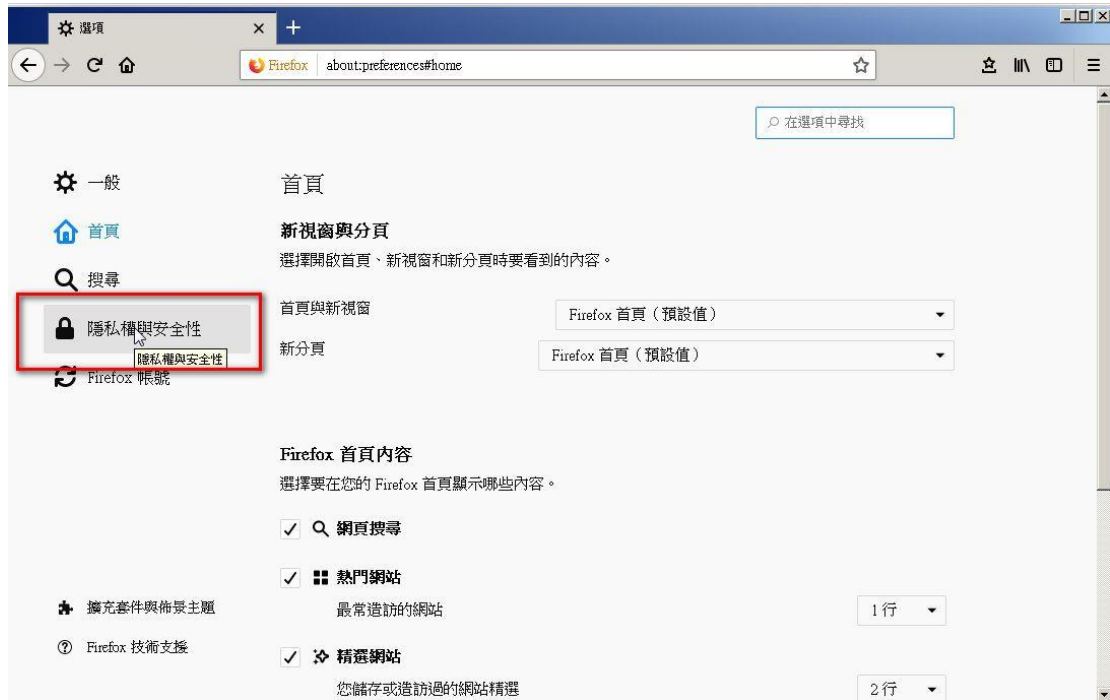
選項

Firefox about:preferences#home

在選項中尋找

一般

首頁

搜尋

隱私權與安全性

隱私權與安全性

Firefox 帳號

首頁

新視窗與分頁

選擇開啟首頁、新視窗和新分頁時要看到的內容。

首頁與新視窗 Firefox 首頁（預設值）

新分頁 Firefox 首頁（預設值）

Firefox 首頁內容

選擇要在您的 Firefox 首頁顯示哪些內容。

✓ 網頁搜尋

✓ 熱門網站

最常造訪的網站 1行

✓ 精選網站

您儲存或造訪過的網站精選 2行

擴充套件與佈景主題

Firefox 技術支援